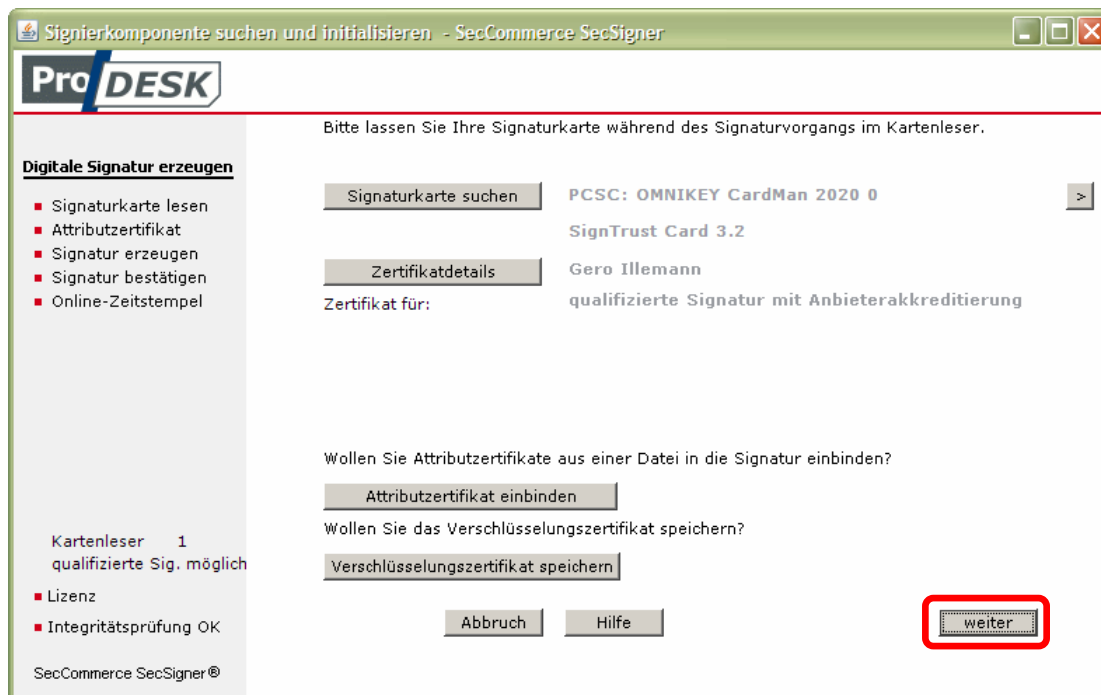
Signierkomponente suchen und initialisieren - SecCommerce SecSigner

Pro DESK

Bitte lassen Sie Ihre Signaturkarte während des Signaturvorgangs im Kartenleser.

Digitale Signatur erzeugen

■ Signaturkarte lesen
■ Attributzertifikat
■ Signatur erzeugen
■ Signatur bestätigen
■ Online-Zeitstempel

Signaturkarte suchen

PCSC: OMNIKEY CardMan 2020 0

>

SignTrust Card 3.2

Zertifikatdetails

Gero Illemann

Zertifikat für:

qualifizierte Signatur mit Anbieterakkreditierung

Wollen Sie Attributzertifikate aus einer Datei in die Signatur einbinden?

Attributzertifikat einbinden

Wollen Sie das Verschlüsselungszertifikat speichern?

Verschlüsselungszertifikat speichern

Kartenleser 1
qualifizierte Sig. möglich

■ Lizenz
■ Integritätsprüfung OK

SecCommerce SecSigner®

Abbruch

Hilfe

weiter